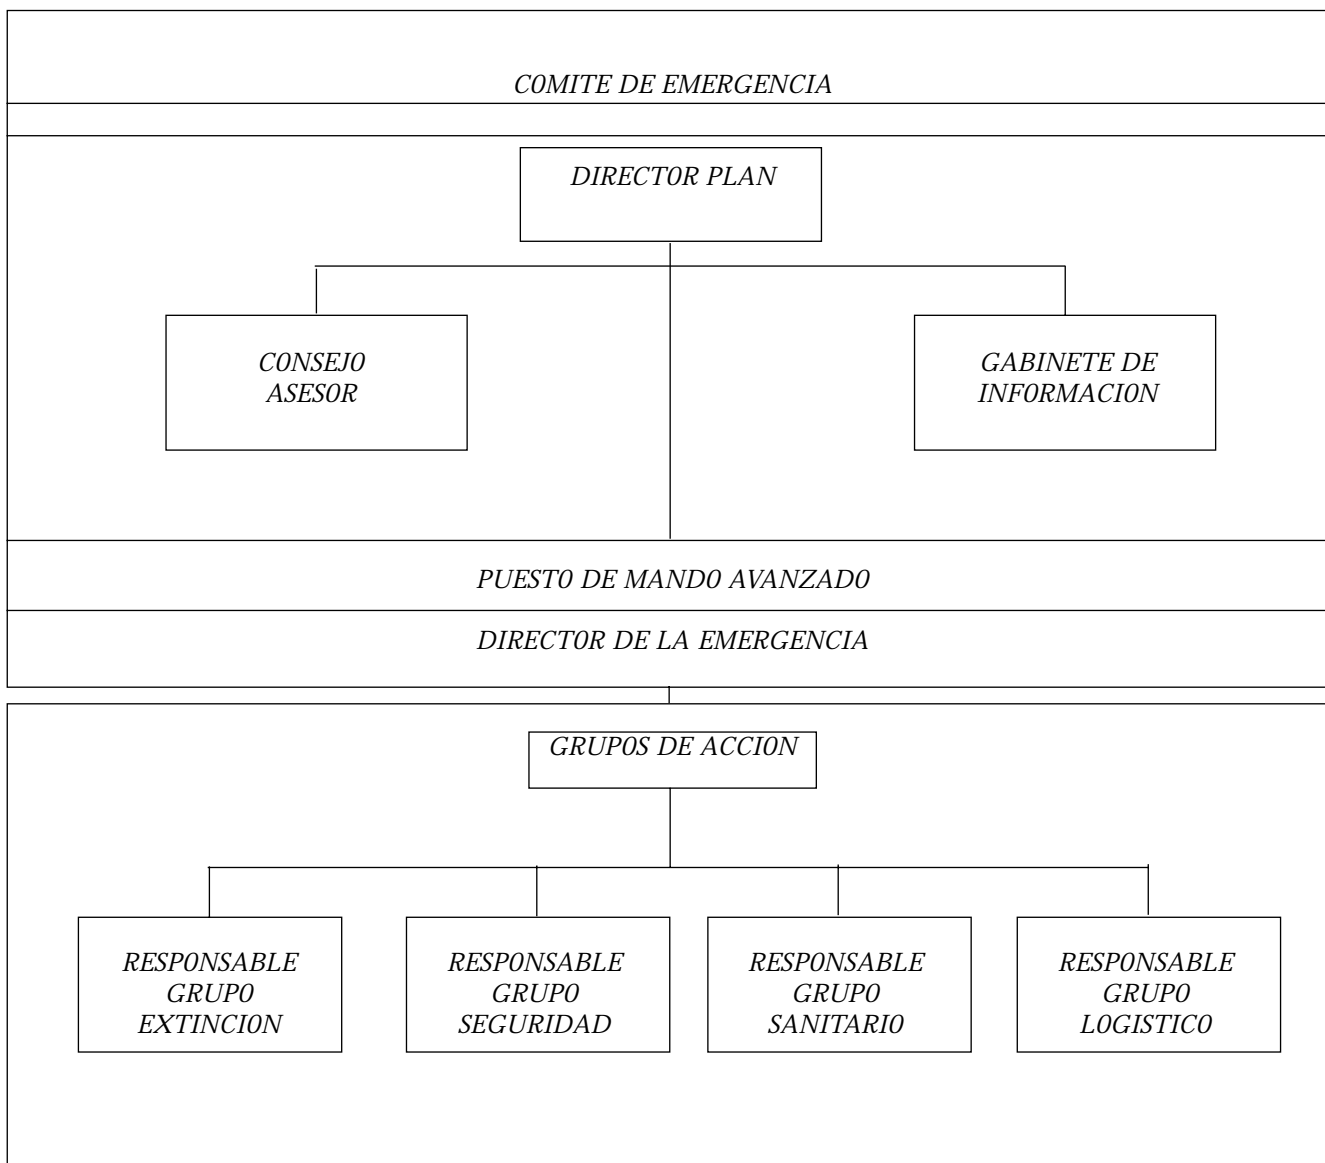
COMITE DE EMERGENCIA

DIRECTOR PLAN

CONSEJO ASESOR

GABINETE DE INFORMACION

PUESTO DE MANDO AVANZADO

DIRECTOR DE LA EMERGENCIA

GRUPOS DE ACCION

RESPONSABLE GRUPO EXTINCION

RESPONSABLE GRUPO SEGURIDAD

RESPONSABLE GRUPO SANITARIO

RESPONSABLE GRUPO LOGISTICO